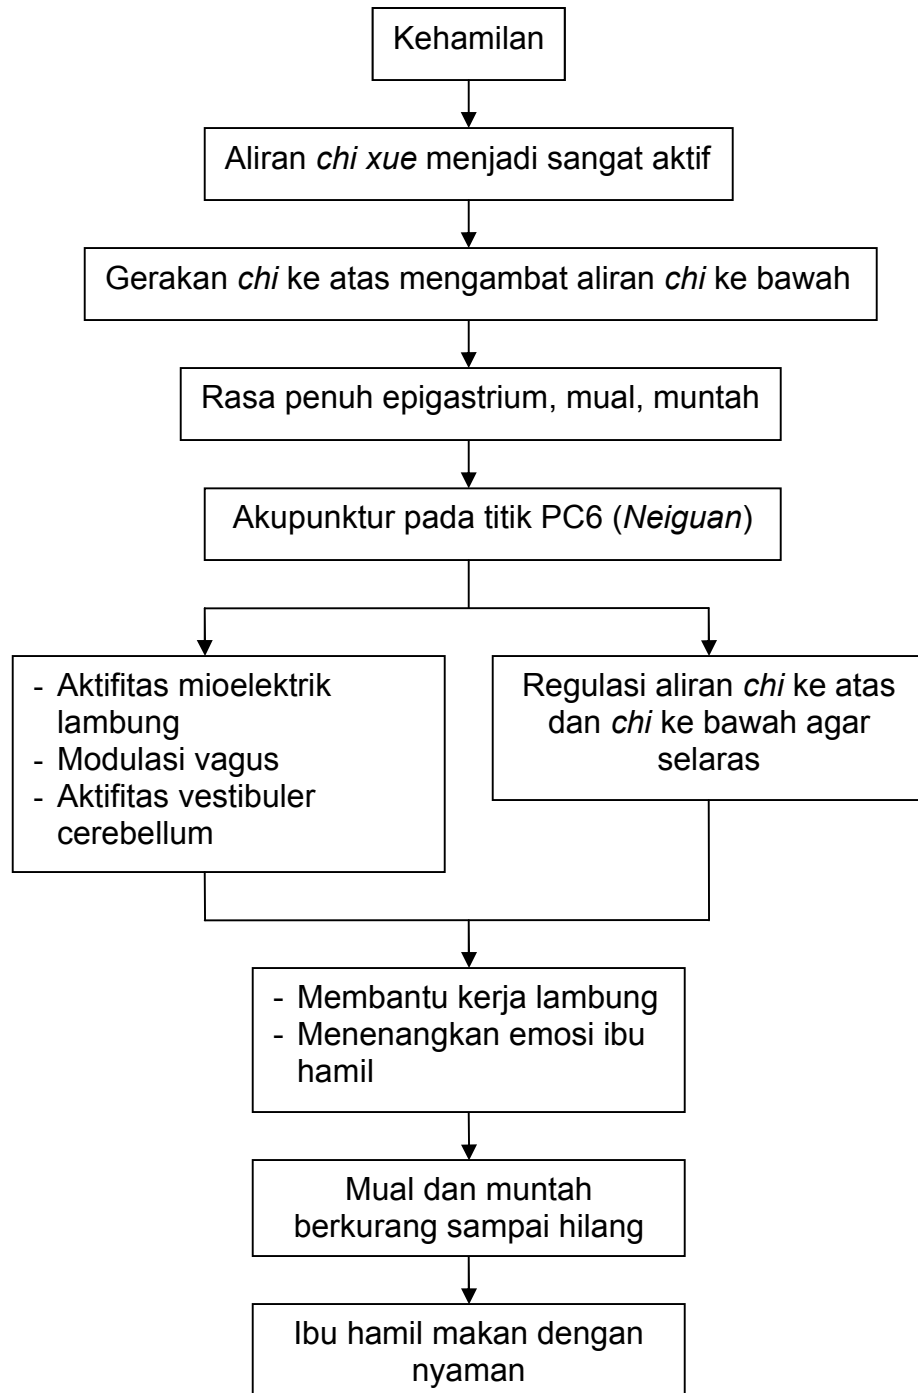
Kehamilan

Aliran chi xue menjadi sangat aktif

Gerakan chi ke atas mengambat aliran chi ke bawah

Rasa penuh epigastrium, mual, muntah

Akupunktur pada titik PC6 (Neiguan)

- Aktifitas mioelektrik lambung
- Modulasi vagus
- Aktifitas vestibuler cerebellum

Regulasi aliran chi ke atas dan chi ke bawah agar selaras

- Membantu kerja lambung
- Menenangkan emosi ibu hamil

Mual dan muntah berkurang sampai hilang

Ibu hamil makan dengan nyaman